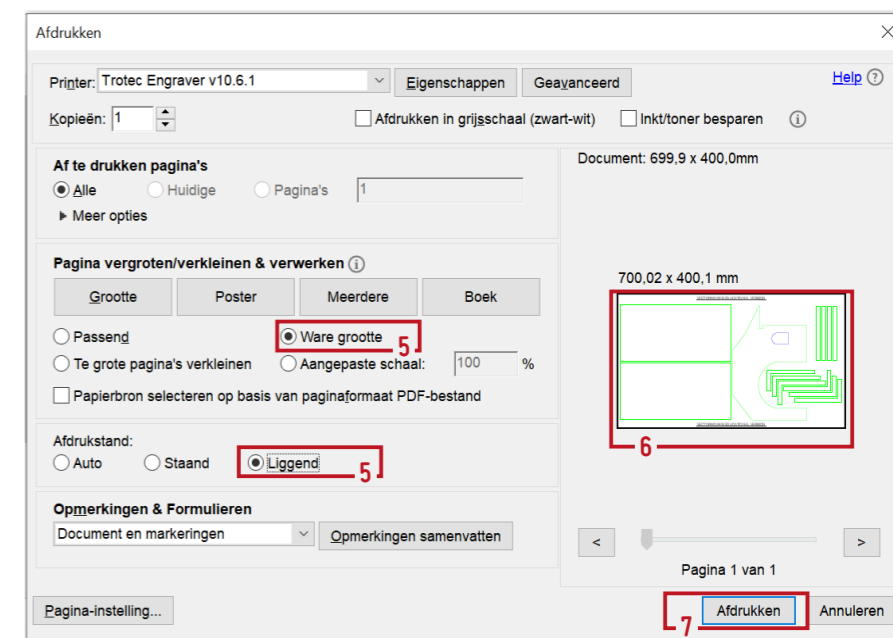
Afdrukken

Printer: Trotec Engraver v10.6.1 Eigenschappen Geavanceerd Help ?

Kopieën: 1 Afdrukken in grijsschaal (zwart-wit) Inkt/toner besparen

Af te drukken pagina's
Alle Huidige Pagina's 1
Meer opties

Pagina vergroten/verkleinen & verwerken
Grootte Poster Meerdere Boek
Passend Ware grootte 5
Te grote pagina's verkleinen Aangepaste schaal: 100 %
Papierbron selecteren op basis van paginaformaat PDF-bestand

Afdrukstand:
Auto Staand Liggend 5

Opmerkingen & Formulieren
Document en markeringen Opmerkingen samenvatten

Document: 699,9 x 400,0mm

700,02 x 400,1 mm

6

< >

Pagina 1 van 1

Pagina-instelling...

7 Afdrukken Annuleren